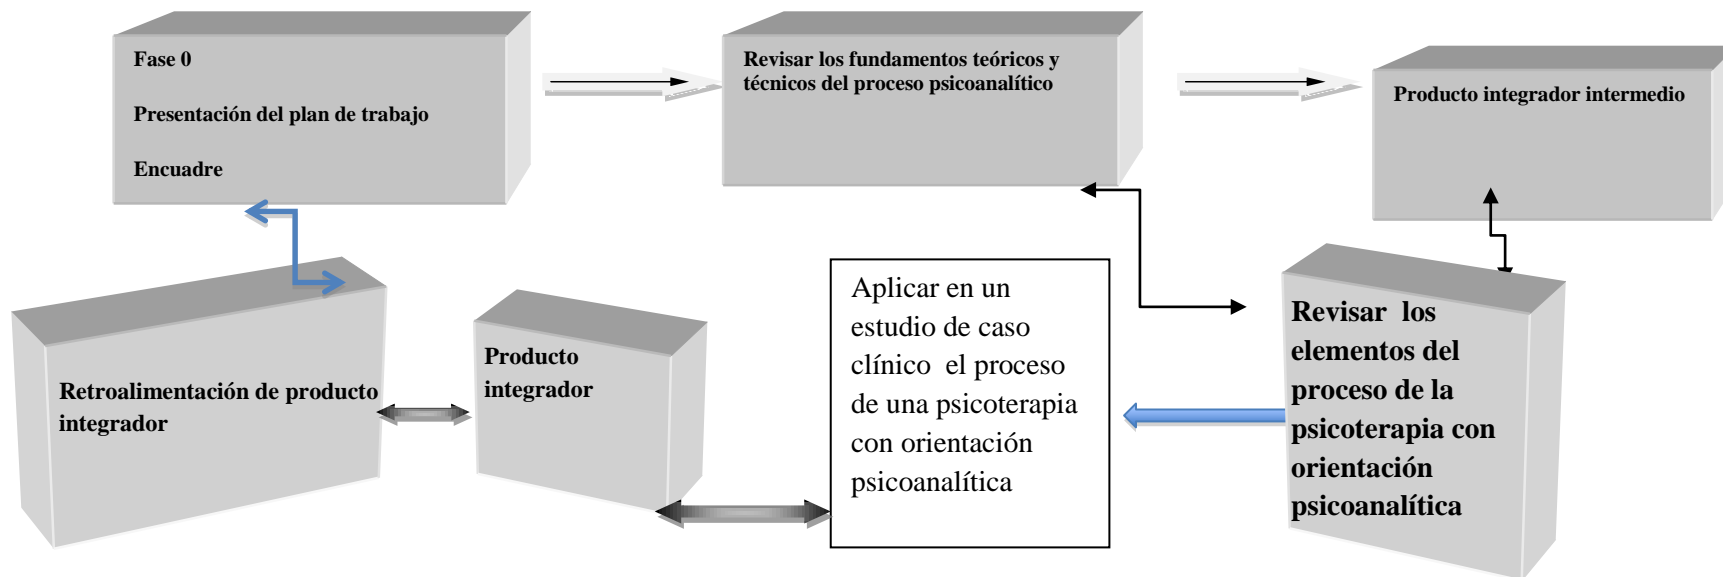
Fase 0

Presentación del plan de trabajo

Encuadre

Revisar los fundamentos teóricos y técnicos del proceso psicoanalítico

Producto integrador intermedio

Retroalimentación de producto integrador

Producto integrador

Aplicar en un estudio de caso clínico el proceso de una psicoterapia con orientación psicoanalítica

Revisar los elementos del proceso de la psicoterapia con orientación psicoanalítica